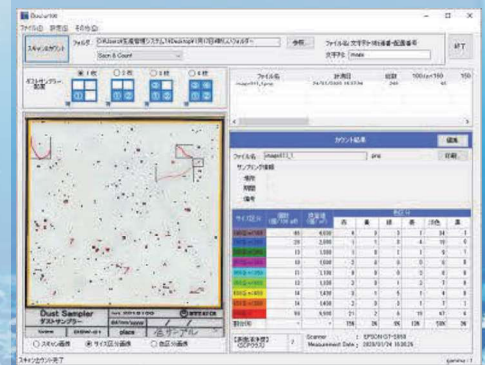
DustVW

ファイル(F) 設定(S) その他(O)

スキャン&カウント

フォルダ

Scan & Count

参照

ファイル名 文字列+通番+配置番号

文字列 image

終了

ダストサンプラー配置

1枚

2枚

4枚

8枚

ファイル名

計測日

面積

100μ×100

150

image911_1.png

24/01/2024 16:37:24

Dust Sampler

ダストサンプラー

DSW-01

カウント結果

保存

ファイル名 image911_1 .png

印刷

サンプリング情報

場所

期間

備考

サイズ区分

個数

総面積

合計

Scanner : EPSON GT-S650

Measurement Date : 2024/01/24 16:36:24

スキャン画像

サイズ区分画像

色区分画像

スキャン&カウント完了

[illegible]